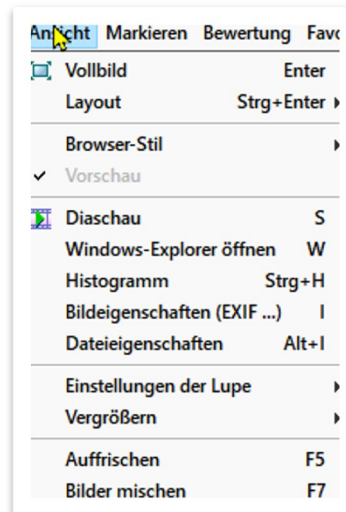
Ansicht Markieren Bewertung Favo

Vollbild Enter
Layout Strg+Enter

Browser-Stil
Vorschau

Diaschau S
Windows-Explorer öffnen W
Histogramm Strg+H
Bildeigenschaften (EXIF ...) I
Dateieigenschaften Alt+I

Einstellungen der Lupe
Vergrößern

Auffrischen F5
Bilder mischen F7